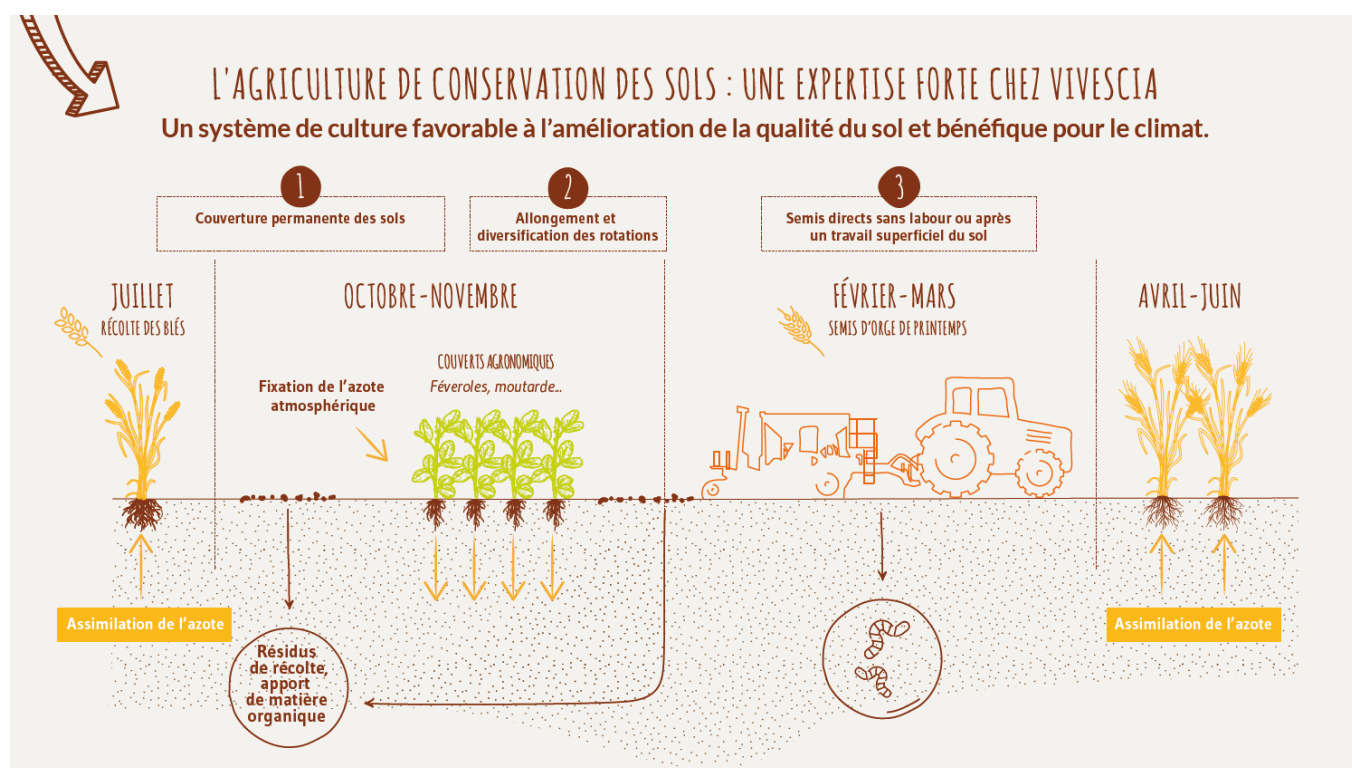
L'AGRICULTURE DE CONSERVATION DES SOLS : UNE EXPERTISE FORTE CHEZ VIVESCIA

Un système de culture favorable à l'amélioration de la qualité du sol et bénéfique pour le climat.

1
Couverture permanente des sols

2
Allongement et diversification des rotations

3
Semis directs sans labour ou après un travail superficiel du sol

JUILLET
RÉCOLTE DES BLÉS

OCTOBRE-NOVEMBRE

FÉVRIER-MARS
SEMIS D'ORGE DE PRINTEMPS

AVRIL-JUIN

COUVERTS AGRONOMIQUES
Féveroles, moutarde...

Fixation de l'azote atmosphérique

Assimilation de l'azote

Résidus de récolte, apport de matière organique

Assimilation de l'azote